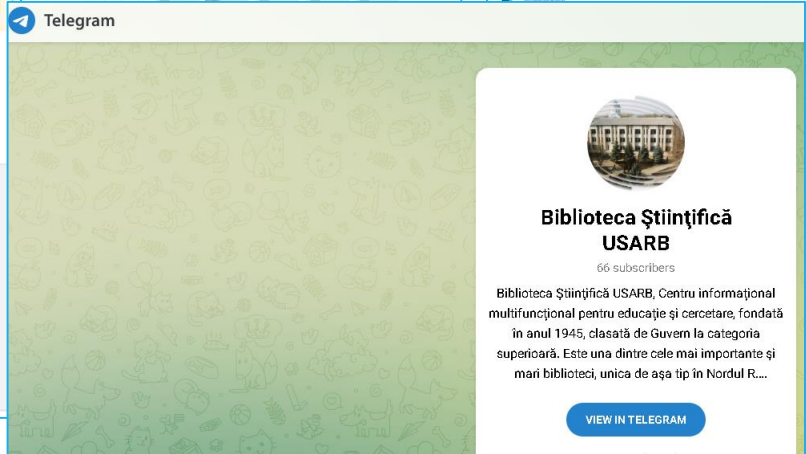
Telegram

Biblioteca Ştiinţifică USARB

66 subscribers

Biblioteca Ştiinţifică USARB, Centru informaţional multifuncţional pentru educaţie şi cercetare, fondată în anul 1945, clasată de Guvern la categoria superioară. Este una dintre cele mai importante şi mari biblioteci, unica de aşa tip în Nordul R....

VIEW IN TELEGRAM